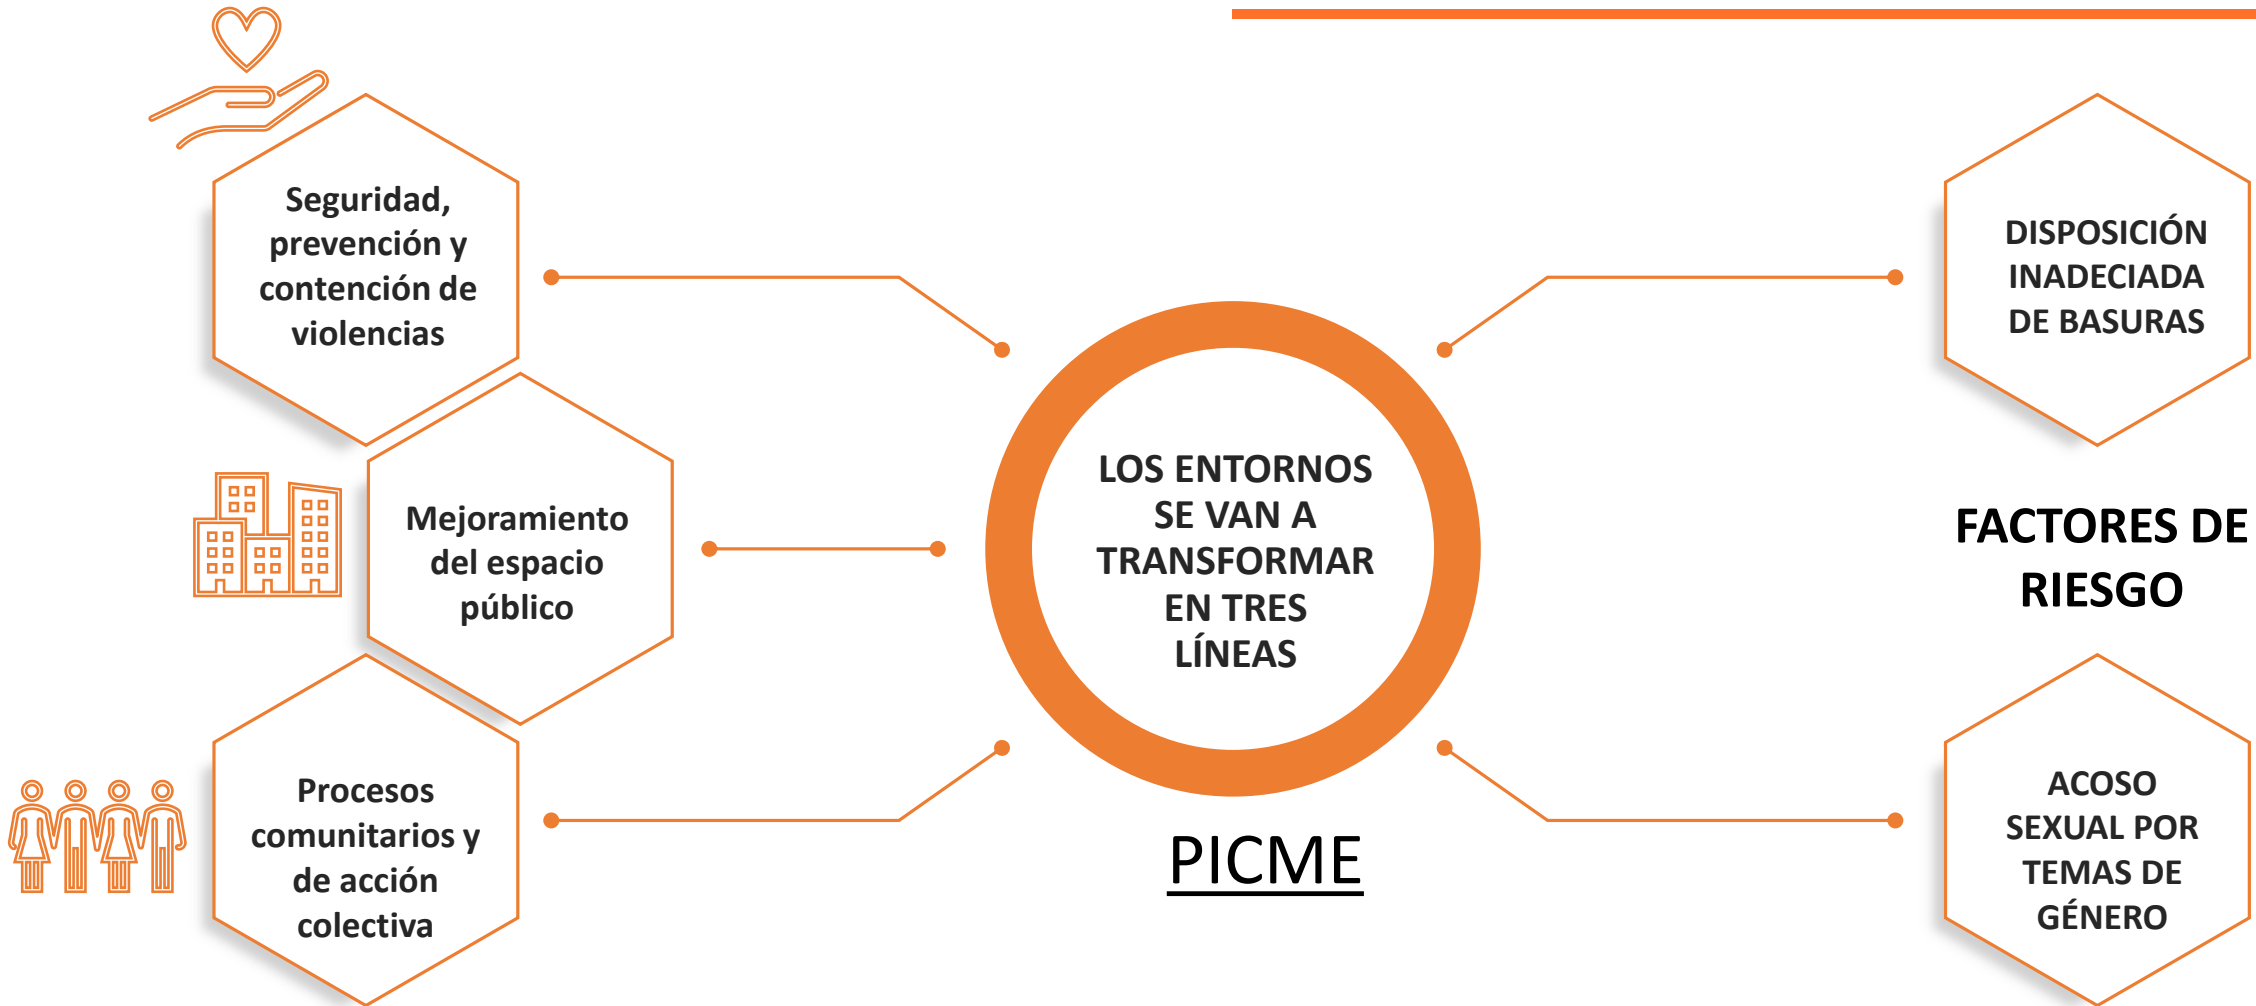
Seguridad, prevención y contención de violencias

Mejoramiento del espacio público

Procesos comunitarios y de acción colectiva

LOS ENTORNOS SE VAN A TRANSFORMAR EN TRES LÍNEAS

PICME

DISPOSICIÓN INADECIADA DE BASURAS

FACTORES DE RIESGO

ACOSO SEXUAL POR TEMAS DE GÉNERO